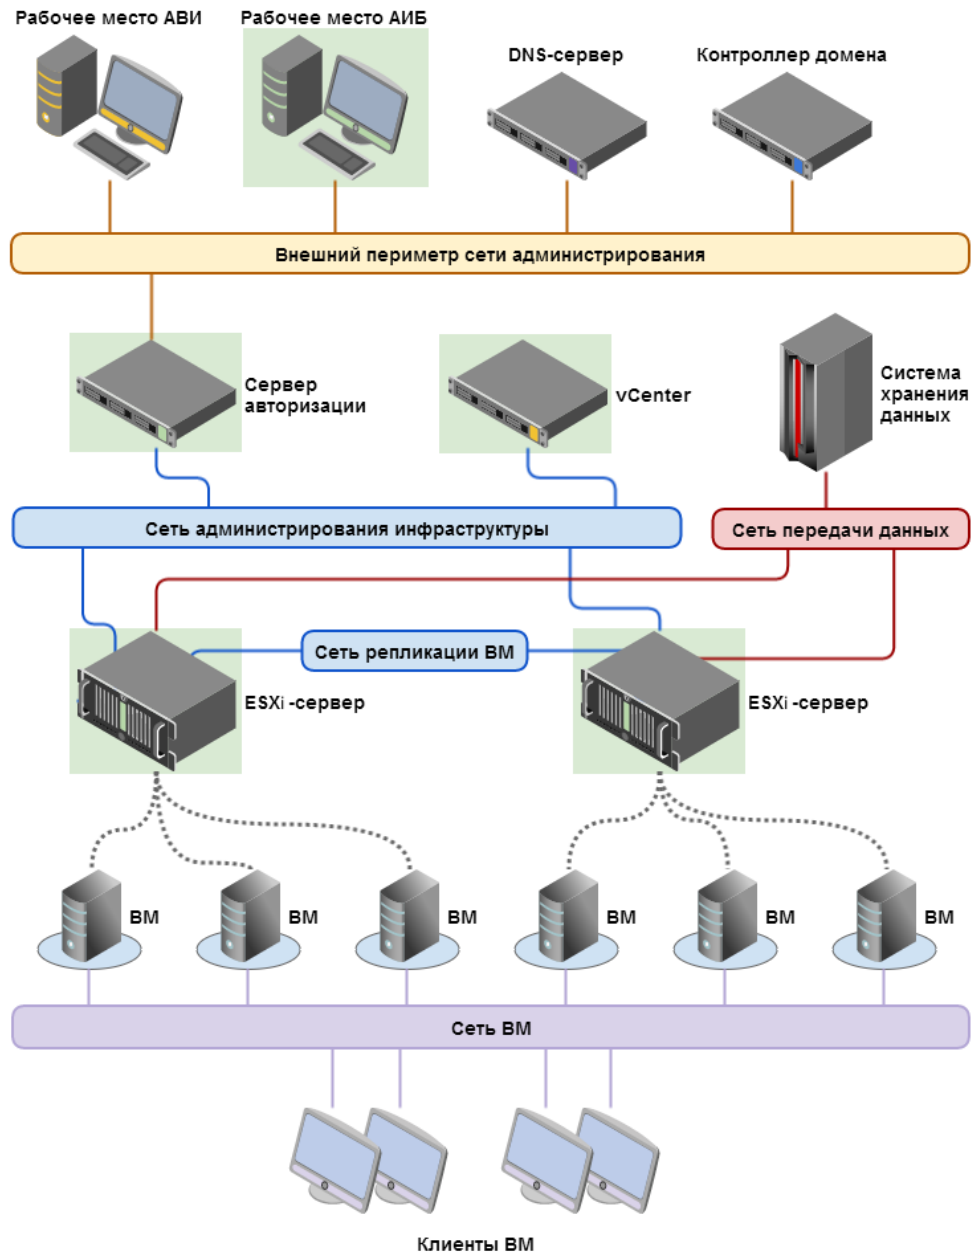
Рабочее место АВИ

Рабочее место АИБ

DNS-сервер

Контроллер домена

Внешний периметр сети администрирования

Сервер авторизации

vCenter

Система хранения данных

Сеть администрирования инфраструктуры

Сеть передачи данных

Сеть репликации ВМ

ESXi -сервер

ESXi -сервер

ВМ

ВМ

ВМ

ВМ

ВМ

ВМ

Сеть ВМ

Клиенты ВМ